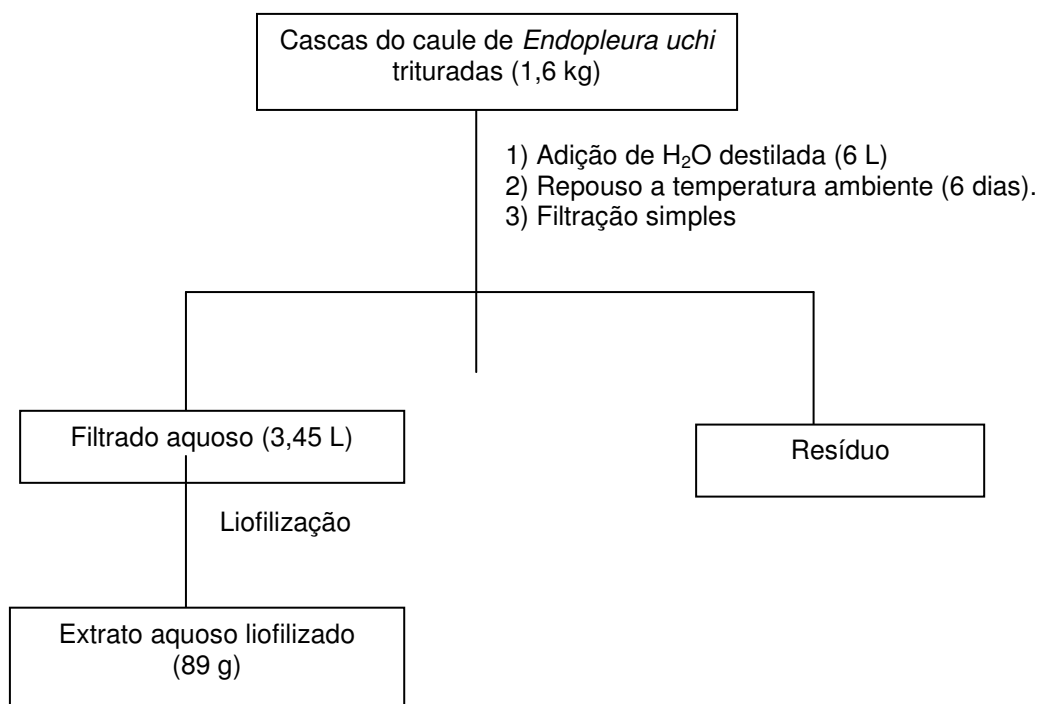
Cascas do caule de Endopleura uchi trituradas (1,6 kg)

1) Adição de $H_2O$ destilada (6 L)
2) Repouso a temperatura ambiente (6 dias).
3) Filtração simples

Filtrado aquoso (3,45 L)

Resíduo

Liofilização

Extrato aquoso liofilizado (89 g)